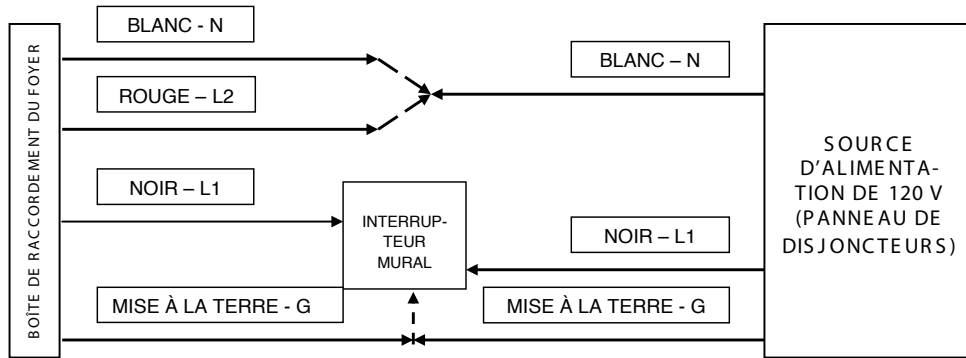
BOÎTE DE RACCORDEMENT DU FOYER

BLANC - N

ROUGE – L2

NOIR – L1

MISE À LA TERRE - G

BLANC – N

INTERRUPTEUR MURAL

NOIR – L1

MISE À LA TERRE - G

SOURCE D'ALIMENTATION DE 120 V (PANNEAU DE DISJONCTEURS)